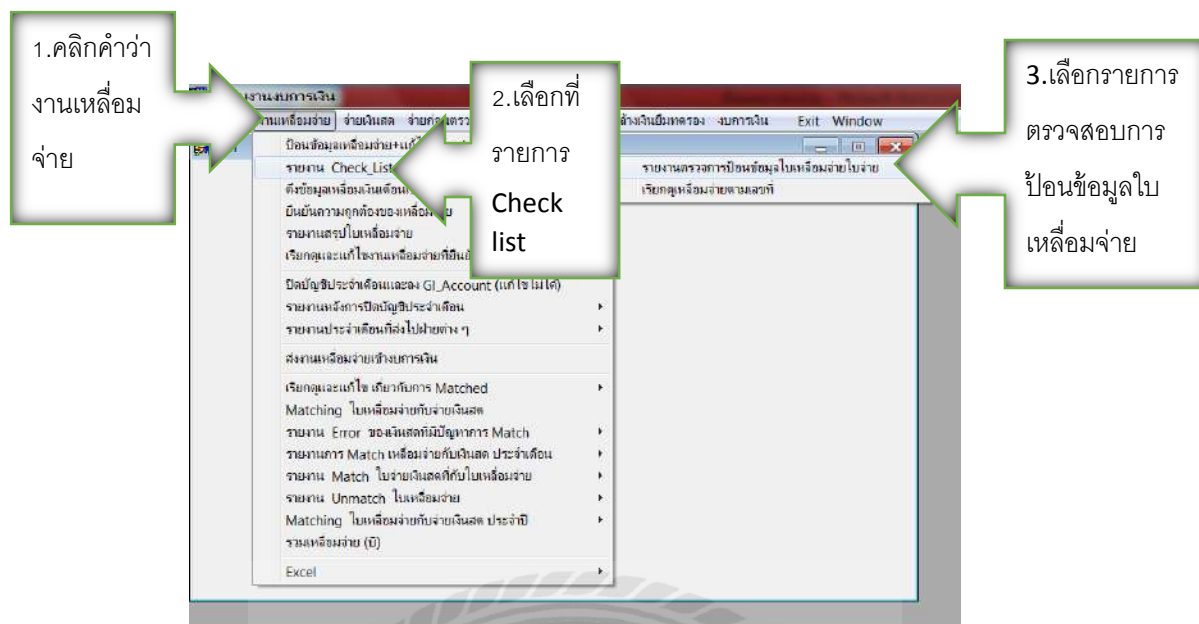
1.คลิกคำว่างานเหลื่อมจ่าย

2.เลือกที่รายการ Check list

3.เลือกรายการตรวจสอบการป้อนข้อมูลใบเหลื่อมจ่าย

งานงบการเงิน

งานเหลื่อมจ่าย จ่ายเงินสด จ่ายค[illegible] ตรวจ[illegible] ล้างเงินยืมทดรอง งบการเงิน Exit Window

ป้อนข้อมูลเหลื่อมจ่าย+แก้ไข
รายงาน Check_List
ดึงข้อมูลเหลื่อมเงินเดือน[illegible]
ยืนยันความถูกต้องของเหลื่อมจ่าย
รายงานสรุปใบเหลื่อมจ่าย
เรียกดูและแก้ไขงานเหลื่อมจ่ายที่ยืนยั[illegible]
ปิดบัญชีประจำเดือนและลง GL_Account (แก้ไขไม่ได้)
รายงานหลังการปิดบัญชีประจำเดือน
รายงานประจำเดือนที่ส่งไปฝ่ายต่าง ๆ
ส่งงานเหลื่อมจ่ายเข้างบการเงิน
เรียกดูและแก้ไข เกี่ยวกับการ Matched
Matching ใบเหลื่อมจ่ายกับจ่ายเงินสด
รายงาน Error ของเงินสดที่มีปัญหาการ Match
รายงานการ Match เหลื่อมจ่ายกับเงินสด ประจำเดือน
รายงาน Match ใบจ่ายเงินสดที่กับใบเหลื่อมจ่าย
รายงาน Unmatch ใบเหลื่อมจ่าย
Matching ใบเหลื่อมจ่ายกับจ่ายเงินสด ประจำปี
รวมเหลื่อมจ่าย (ปี)
Excel

รายงานตรวจการป้อนข้อมูลใบเหลื่อมจ่ายใบจ่าย
เรียกดูเหลื่อมจ่ายตามเลขที่